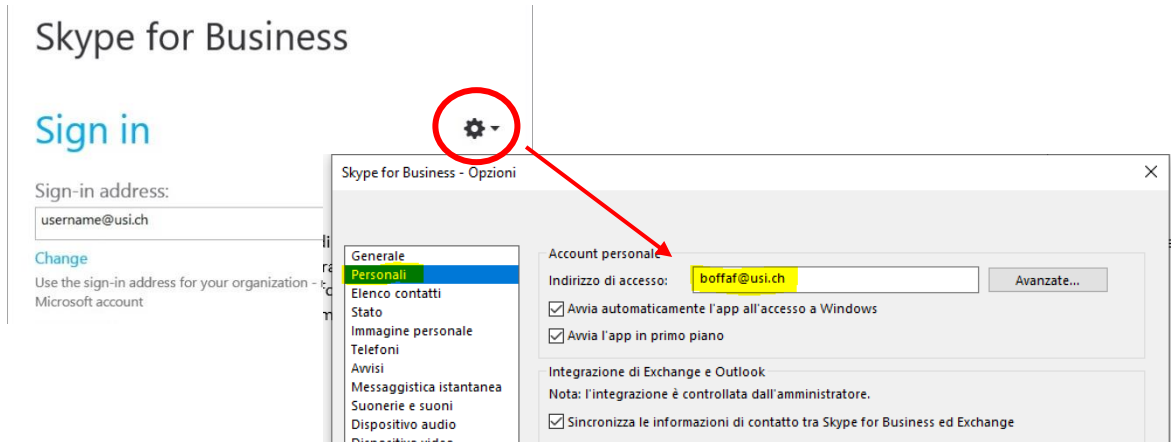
Skype for Business

Sign in

Sign-in address:

username@usi.ch

Change

Use the sign-in address for your organization - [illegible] Microsoft account

Skype for Business - Opzioni

Generale
Personali
Elenco contatti
Stato
Immagine personale
Telefoni
Avvisi
Messaggistica istantanea
Suonerie e suoni
Dispositivo audio
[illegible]

Account personale

Indirizzo di accesso: boffaf@usi.ch

Avanzate...

Avvia automaticamente l'app all'accesso a Windows

Avvia l'app in primo piano

Integrazione di Exchange e Outlook

Nota: l'integrazione è controllata dall'amministratore.

Sincronizza le informazioni di contatto tra Skype for Business ed Exchange